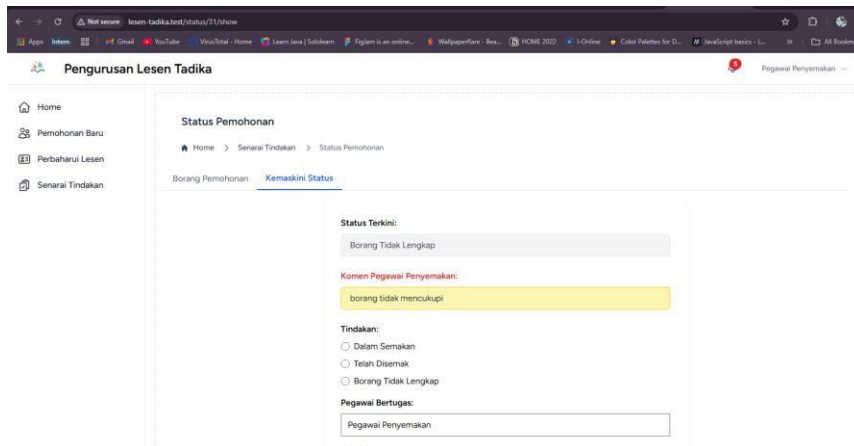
Not secure lesen-tadika.test/status/31/show

Apps Intern Gmail YouTube VirusTotal - Home Learn Java | Sololearn Figjam is an online... Wallpaperflare - Bea... HOME 2022 I-Online Color Palettes for D... JavaScript basics - L... » All Bookm

Pengurusan Lesen Tadika

6

Pegawai Penyemakan

Home
Pemohonan Baru
Perbaharui Lesen
Senarai Tindakan

Status Pemohonan

Home > Senarai Tindakan > Status Pemohonan

Borang Pemohonan Kemaskini Status

Status Terkini:

Borang Tidak Lengkap

Komen Pegawai Penyemakan:

borang tidak mencukupi

Tindakan:

Dalam Semakan
Telah Disemak
Borang Tidak Lengkap

Pegawai Bertugas:

Pegawai Penyemakan